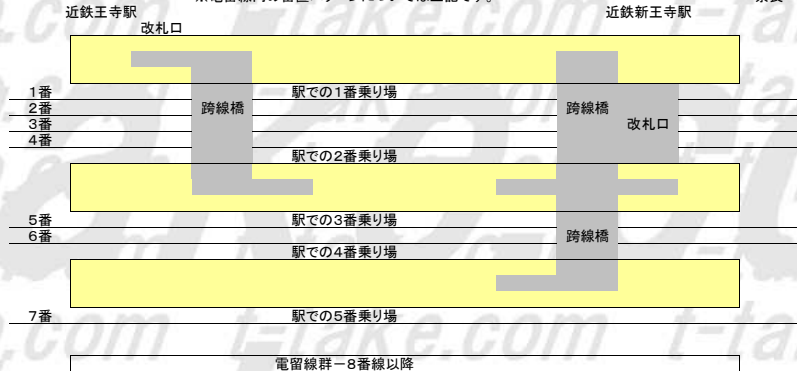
近鉄王寺駅
改札口
近鉄新王寺駅
京奈
1番
2番
3番
4番
駅での1番乗り場
跨線橋
跨線橋
改札口
駅での2番乗り場
5番
6番
駅での3番乗り場
跨線橋
駅での4番乗り場
7番
駅での5番乗り場
電留線群－8番線以降
t-fake.com
t-fake.com